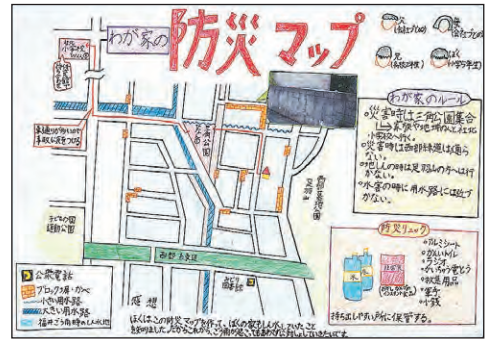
わが家の防災マップ

わが家のルール
◎災害時は三角公園集合
◎災害時は西郷通は通らない。
◎地しんの時は足羽山の方へは行かない。
◎水害の時は用水路には近づかない。

防災リュック
・アルミシート
・かんいトイレ
・ラジオ
・かいちゅう電とう
・救急用品
・水
・食料

持ち出しやすい所に保管する。

公衆電話
ブロック塀・かべ
小さい用水路
大きい用水路
福井ごう雨時のしん水地

三角公園
西郷通
足羽山
足羽

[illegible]